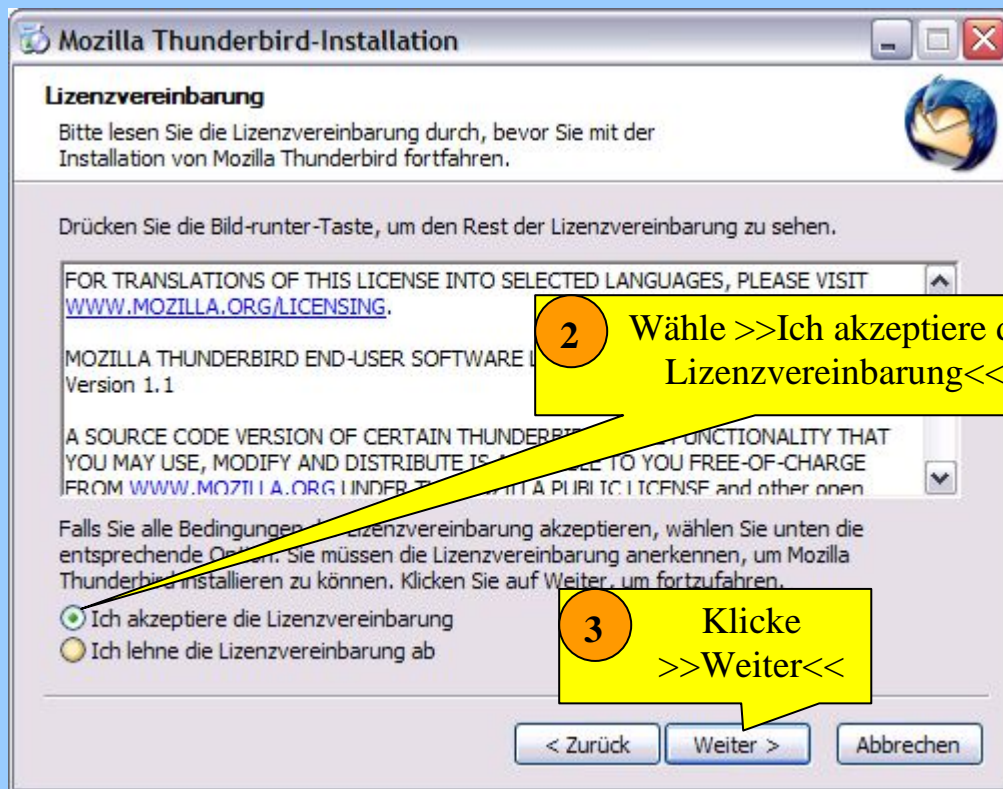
Mozilla Thunderbird-Installation

Lizenzvereinbarung

Bitte lesen Sie die Lizenzvereinbarung durch, bevor Sie mit der Installation von Mozilla Thunderbird fortfahren.

Drücken Sie die Bild-runter-Taste, um den Rest der Lizenzvereinbarung zu sehen.

FOR TRANSLATIONS OF THIS LICENSE INTO SELECTED LANGUAGES, PLEASE VISIT WWW.MOZILLA.ORG/LICENSING.

MOZILLA THUNDERBIRD END-USER SOFTWARE L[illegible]
Version 1.1

A SOURCE CODE VERSION OF CERTAIN THUNDERB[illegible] FUNCTIONALITY THAT YOU MAY USE, MODIFY AND DISTRIBUTE IS A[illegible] TO YOU FREE-OF-CHARGE FROM WWW.MOZILLA.ORG UNDER T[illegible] PUBLIC LICENSE and other open

2 Wähle >>Ich akzeptiere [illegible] Lizenzvereinbarung<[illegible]

Falls Sie alle Bedingungen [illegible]izenzvereinbarung akzeptieren, wählen Sie unten die entsprechende Op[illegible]. Sie müssen die Lizenzvereinbarung anerkennen, um Mozilla Thunderbird installieren zu können. Klicken Sie auf Weiter, um fortzufahren.

Ich akzeptiere die Lizenzvereinbarung
Ich lehne die Lizenzvereinbarung ab

3 Klicke >>Weiter<<

< Zurück
Weiter >
Abbrechen